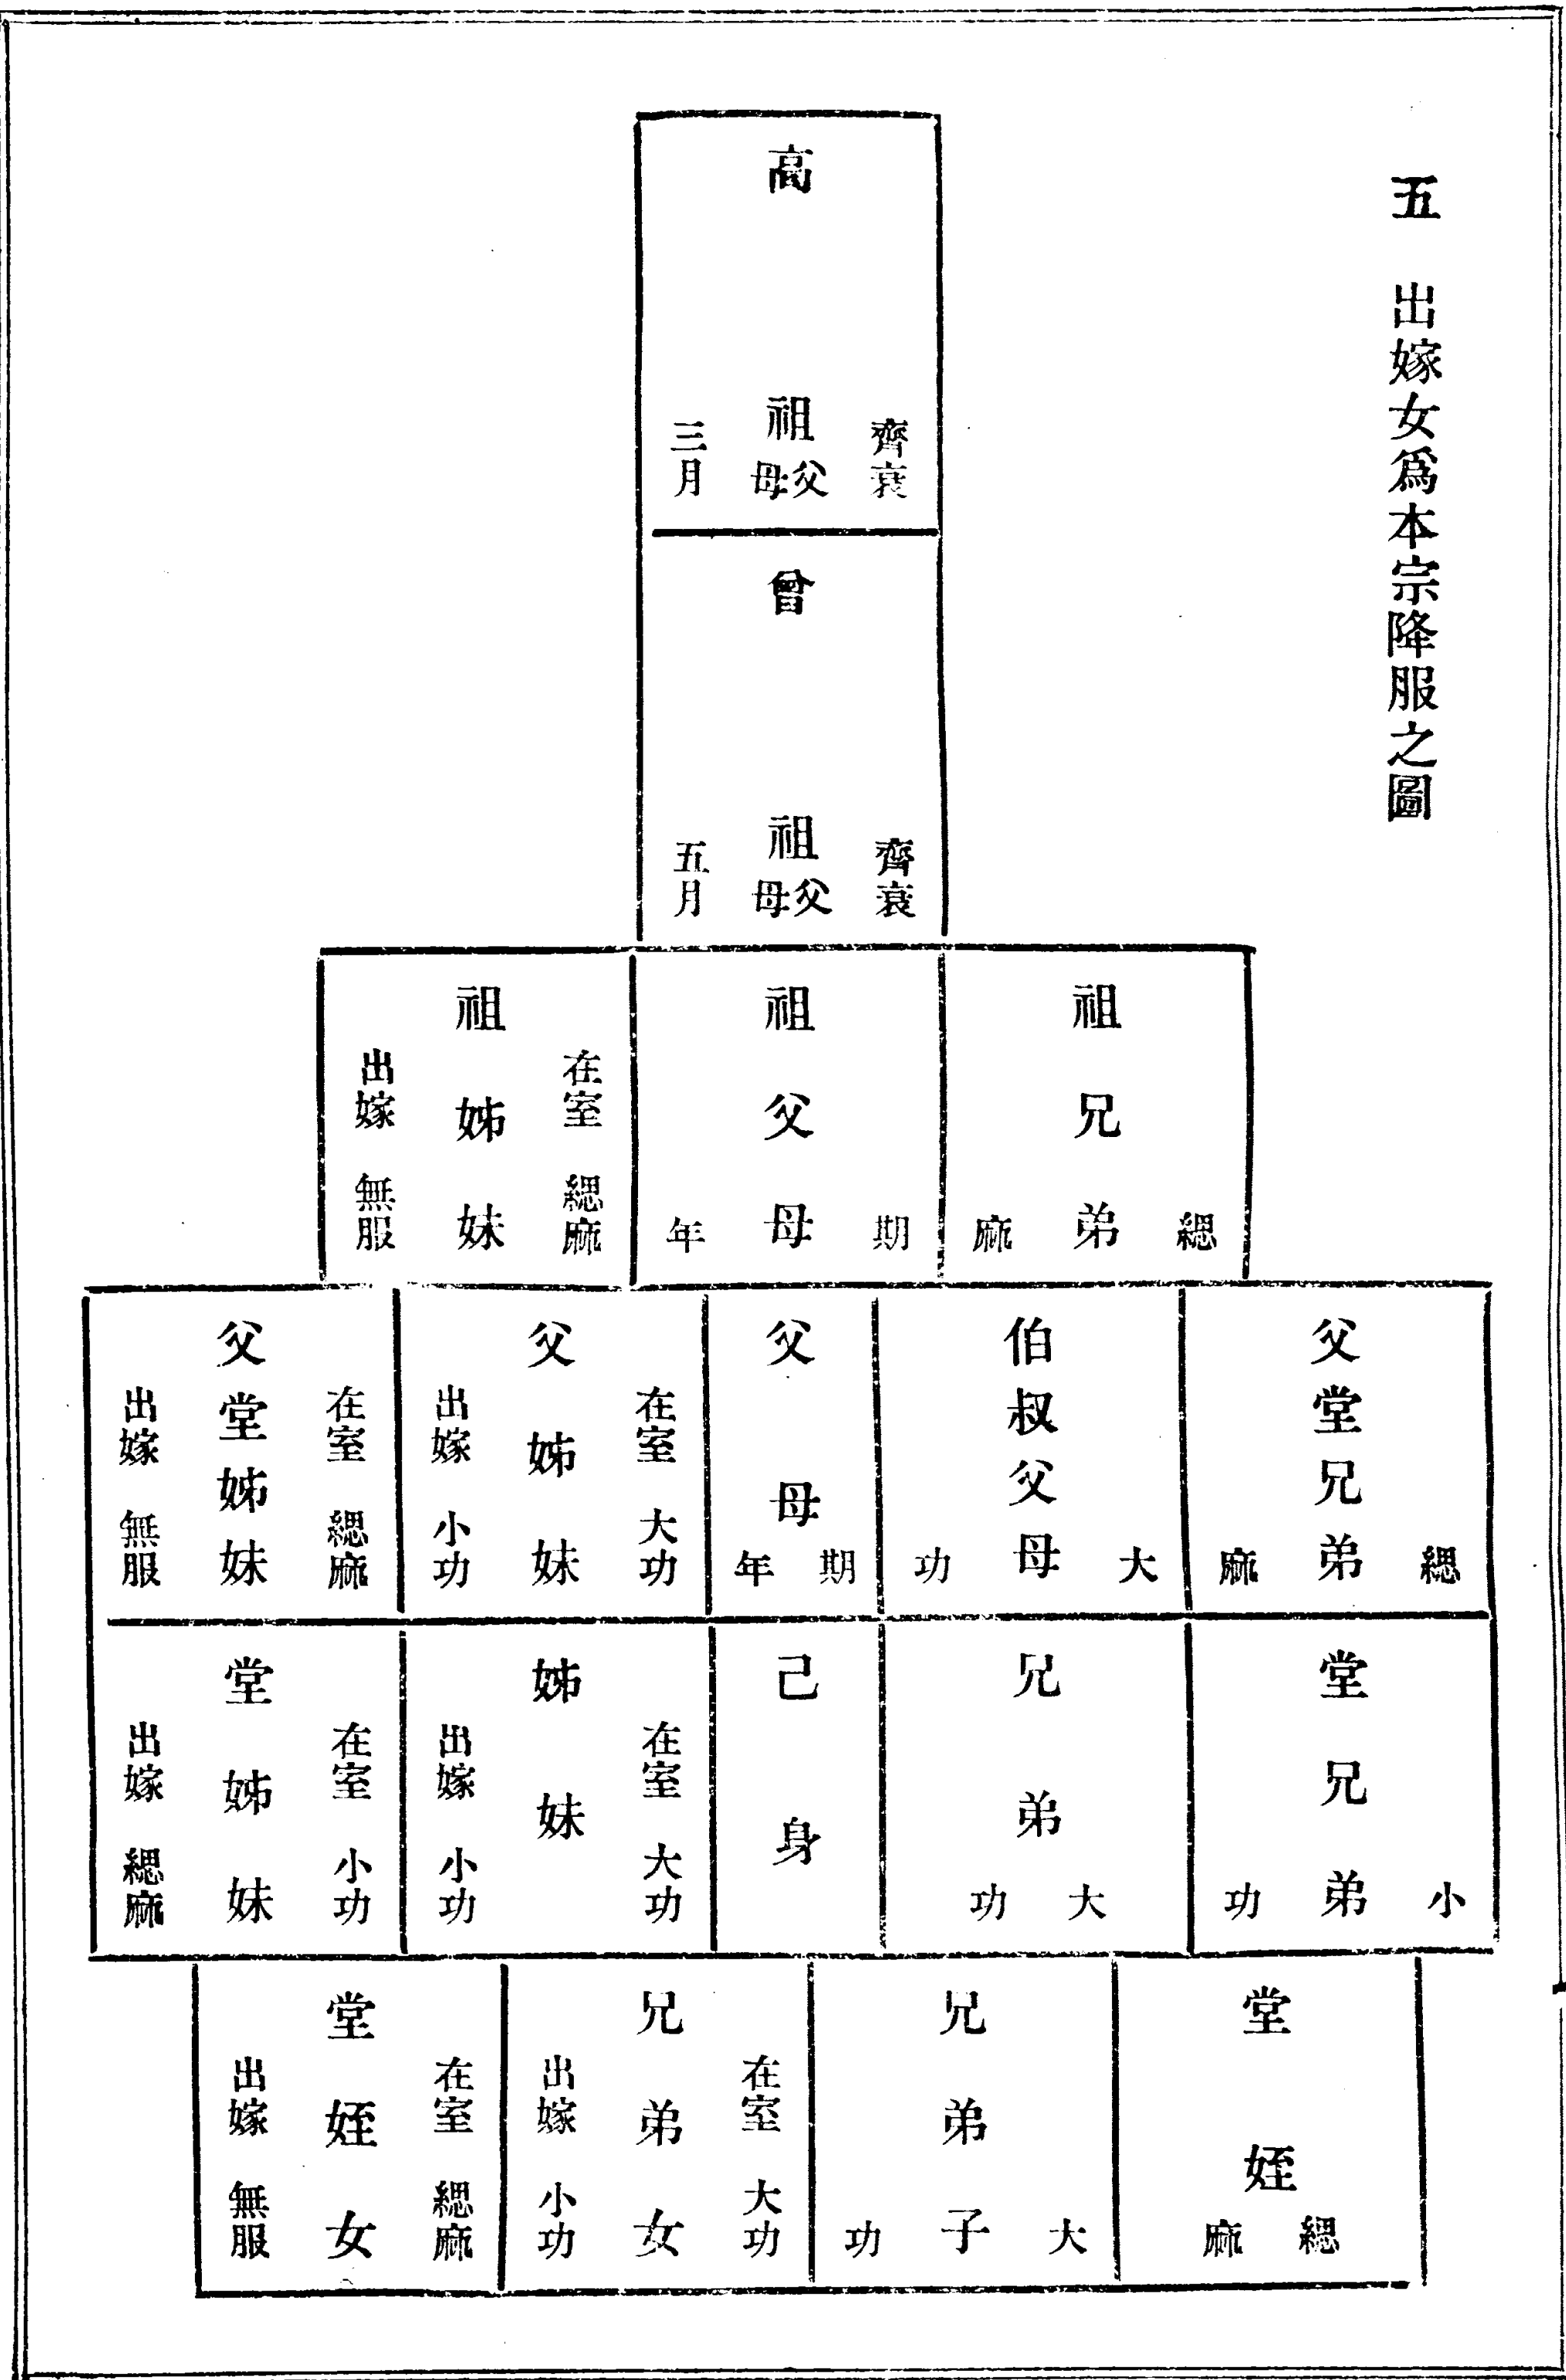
五 出嫁女爲本宗降服之圖

高祖父母 齊衰三月

曾祖父母 齊衰五月

祖姊妹 在室緦麻 出嫁無服

祖父母 期年

祖兄弟 緦麻

父堂姊妹 在室緦麻 出嫁無服

父姊妹 在室大功 出嫁小功

父母 期年

伯叔父母 大功

父堂兄弟 緦麻

堂姊妹 在室小功 出嫁緦麻

姊妹 在室大功 出嫁小功

己身

兄弟 大功

堂兄弟 小功

堂姪女 在室緦麻 出嫁無服

兄弟女 在室大功 出嫁小功

兄弟子 大功

堂姪 緦麻